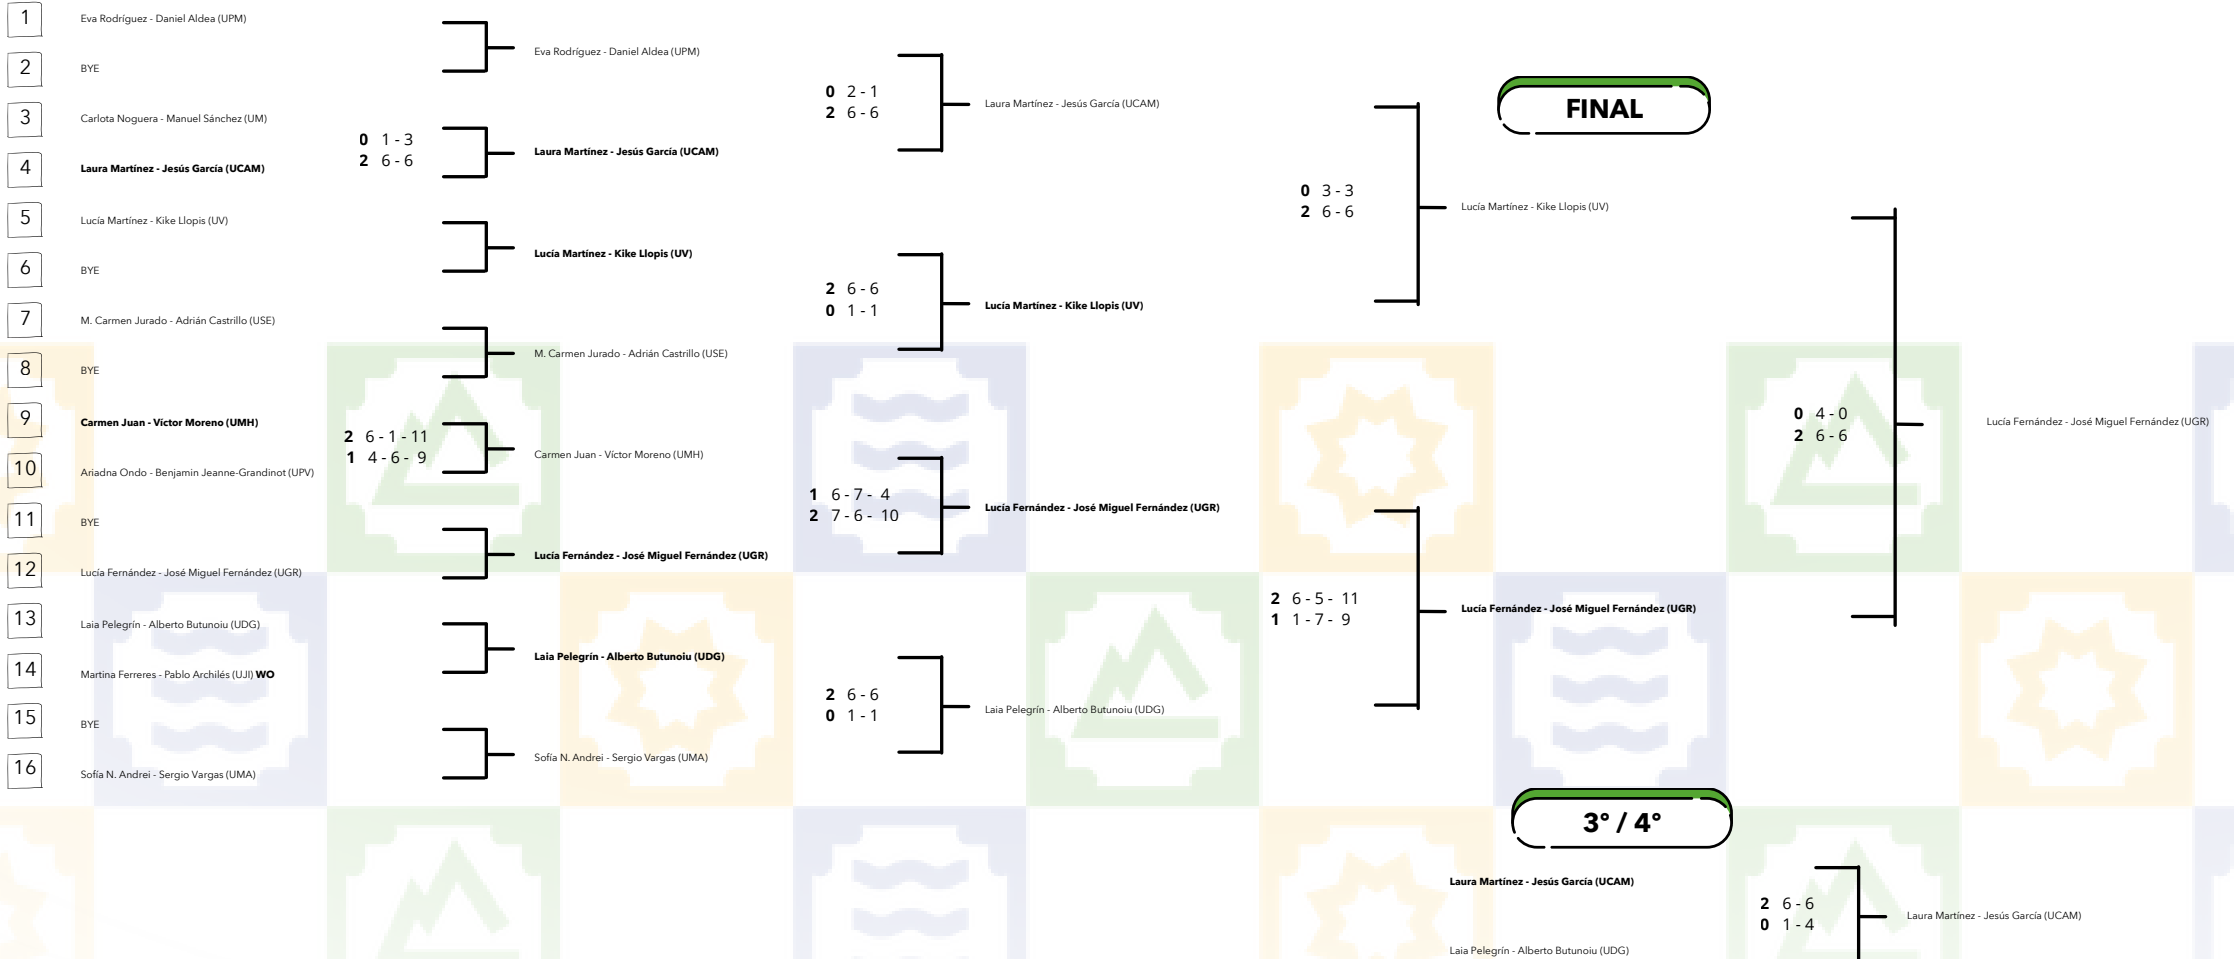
1 Eva Rodríguez - Daniel Aldea (UPM)
2 BYE
3 Carlota Noguera - Manuel Sánchez (UM)
4 **Laura Martínez - Jesús García (UCAM)**
5 Lucía Martínez - Kike Llopis (UV)
6 BYE
7 M. Carmen Jurado - Adrián Castrillo (USE)
8 BYE
9 **Carmen Juan - Víctor Moreno (UMH)**
10 Ariadna Ondo - Benjamin Jeanne-Grandinot (UPV)
11 BYE
12 Lucía Fernández - José Miguel Fernández (UGR)
13 Laia Pelegrín - Alberto Butunoiu (UDG)
14 Martina Ferreres - Pablo Archilés (UJI) **WO**
15 BYE
16 Sofía N. Andrei - Sergio Vargas (UMA)

Eva Rodríguez - Daniel Aldea (UPM)

**0** 1 - 3
**2** 6 - 6
**Laura Martínez - Jesús García (UCAM)**

**Lucía Martínez - Kike Llopis (UV)**

M. Carmen Jurado - Adrián Castrillo (USE)

**2** 6 - 1 - 11
**1** 4 - 6 - 9
Carmen Juan - Víctor Moreno (UMH)

**Lucía Fernández - José Miguel Fernández (UGR)**

**Laia Pelegrín - Alberto Butunoiu (UDG)**

Sofía N. Andrei - Sergio Vargas (UMA)

**0** 2 - 1
**2** 6 - 6
Laura Martínez - Jesús García (UCAM)

**2** 6 - 6
**0** 1 - 1
**Lucía Martínez - Kike Llopis (UV)**

**1** 6 - 7 - 4
**2** 7 - 6 - 10
**Lucía Fernández - José Miguel Fernández (UGR)**

**2** 6 - 6
**0** 1 - 1
Laia Pelegrín - Alberto Butunoiu (UDG)

FINAL

**0** 3 - 3
**2** 6 - 6
Lucía Martínez - Kike Llopis (UV)

**2** 6 - 5 - 11
**1** 1 - 7 - 9
**Lucía Fernández - José Miguel Fernández (UGR)**

**0** 4 - 0
**2** 6 - 6
Lucía Fernández - José Miguel Fernández (UGR)

3° / 4°

**Laura Martínez - Jesús García (UCAM)**
Laia Pelegrín - Alberto Butunoiu (UDG)

**2** 6 - 6
**0** 1 - 4
Laura Martínez - Jesús García (UCAM)